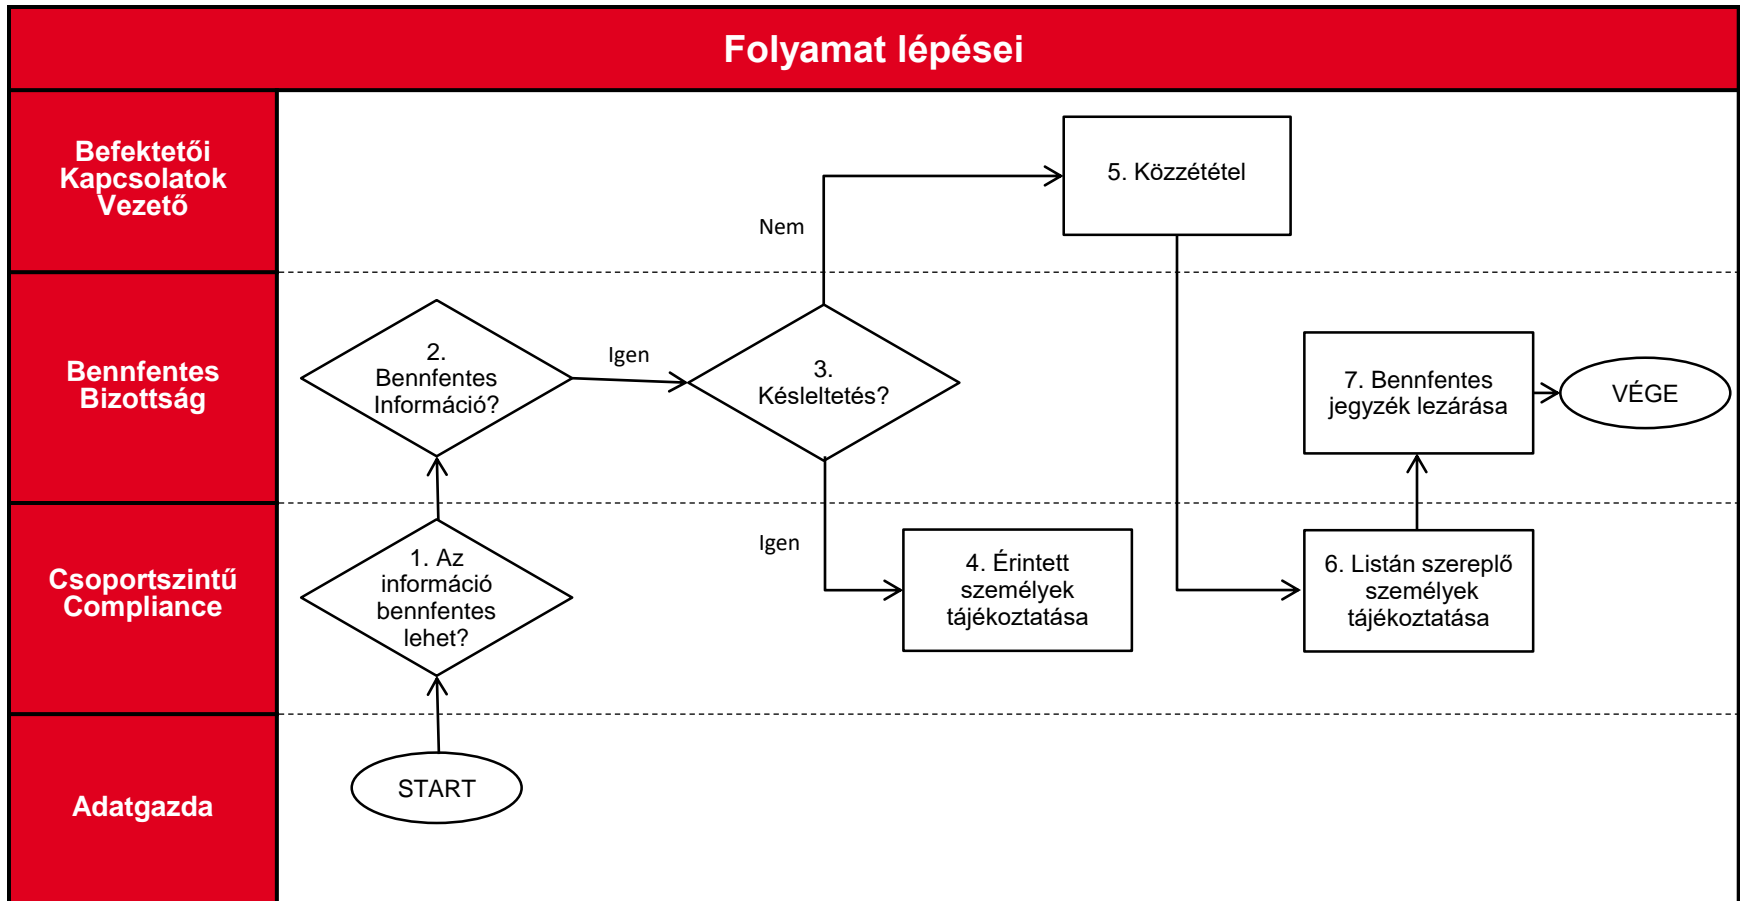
Folyamat lépései

Befektetői Kapcsolatok Vezető

Bennfentes Bizottság

Csoportszintű Compliance

Adatgazda

START

1. Az információ bennfentes lehet?

2. Bennfentes Információ?

Igen

3. Késleltetés?

Nem

Igen

5. Közzététel

4. Érintett személyek tájékoztatása

6. Listán szereplő személyek tájékoztatása

7. Bennfentes jegyzék lezárása

VÉGE